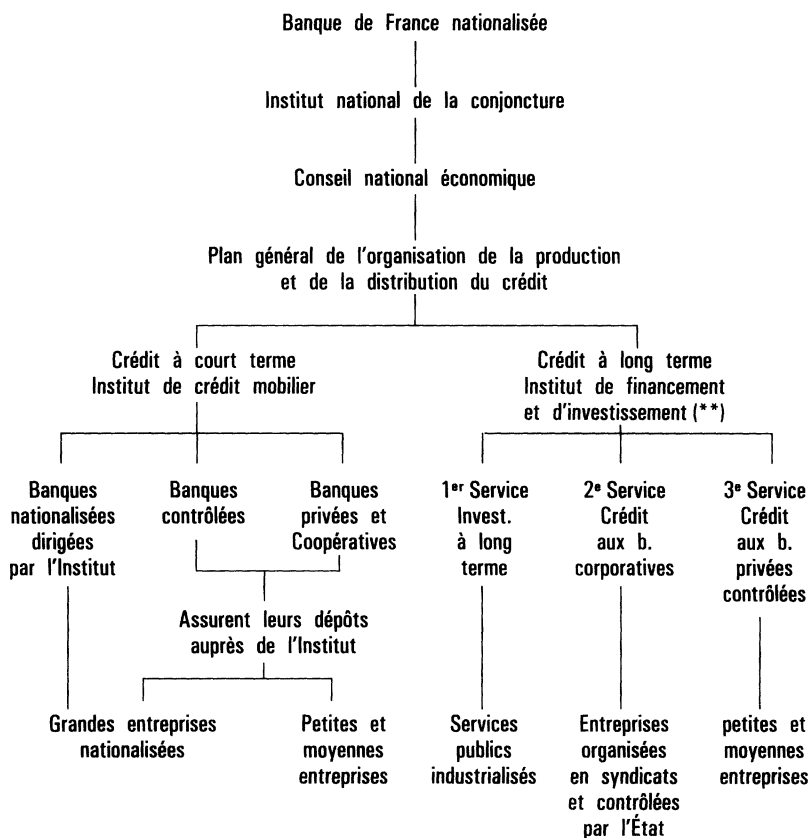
Banque de France nationalisée

Institut national de la conjoncture

Conseil national économique

Plan général de l'organisation de la production et de la distribution du crédit

Crédit à court terme
Institut de crédit mobilier

Crédit à long terme
Institut de financement et d'investissement (**)

Banques nationalisées dirigées par l'Institut

Banques contrôlées

Banques privées et Coopératives

1$^{er}$ Service Invest. à long terme

2$^{e}$ Service Crédit aux b. corporatives

3$^{e}$ Service Crédit aux b. privées contrôlées

Assurent leurs dépôts auprès de l'Institut

Grandes entreprises nationalisées

Petites et moyennes entreprises

Services publics industrialisés

Entreprises organisées en syndicats et contrôlées par l'État

petites et moyennes entreprises